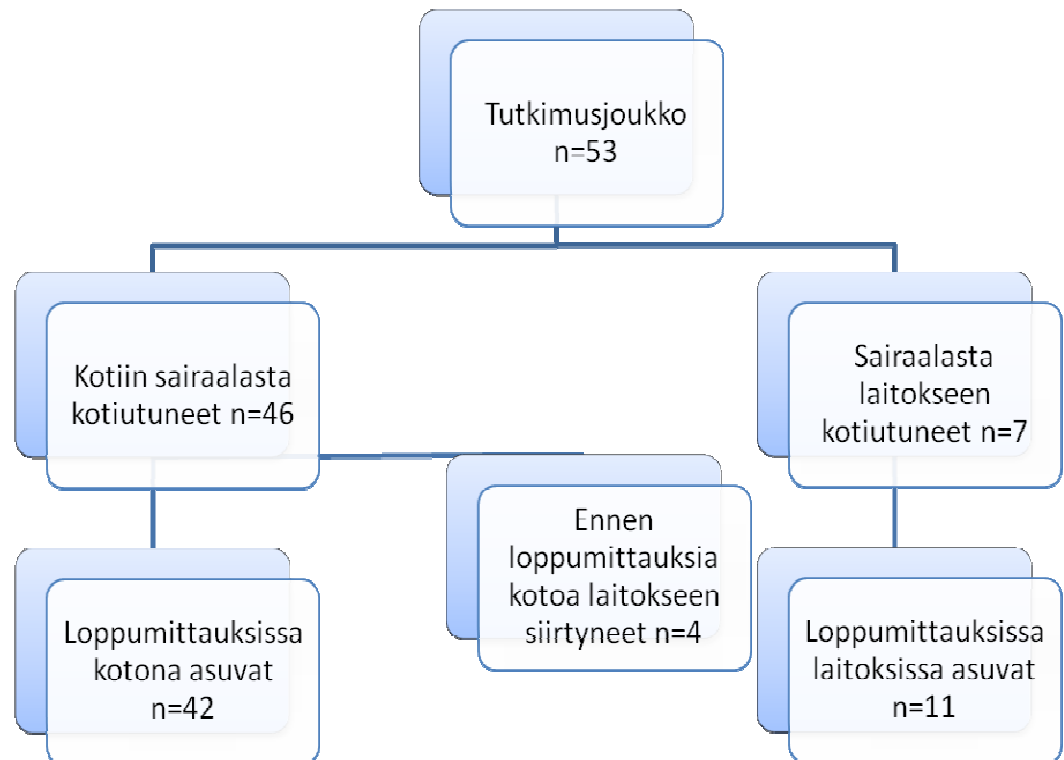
Tutkimusjoukko n=53

Kotiin sairaalasta kotiutuneet n=46

Sairaalasta laitokseen kotiutuneet n=7

Ennen loppumittauksia kotoa laitokseen siirtyneet n=4

Loppumittauksissa kotona asuvat n=42

Loppumittauksissa laitoksissa asuvat n=11